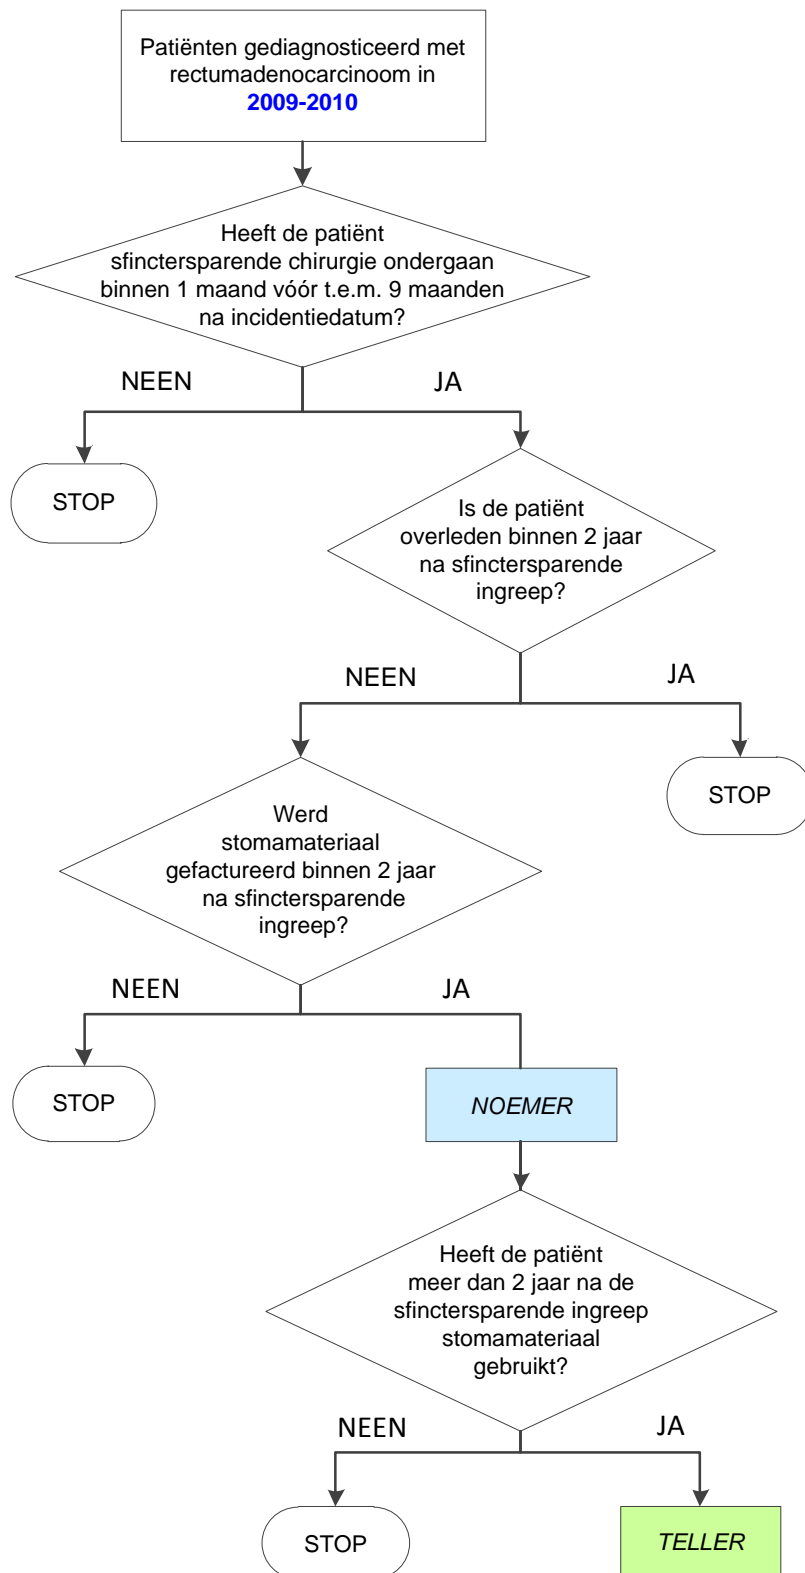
Patiënten gediagnosticeerd met rectumadenocarcinoom in
2009-2010

Heeft de patiënt sfinctersparende chirurgie ondergaan binnen 1 maand vóór t.e.m. 9 maanden na incidentiedatum?

NEEN

JA

STOP

Is de patiënt overleden binnen 2 jaar na sfinctersparende ingreep?

NEEN

JA

STOP

Werd stomamateriaal gefactureerd binnen 2 jaar na sfinctersparende ingreep?

NEEN

JA

STOP

NOEMER

Heeft de patiënt meer dan 2 jaar na de sfinctersparende ingreep stomamateriaal gebruikt?

NEEN

JA

STOP

TELLER